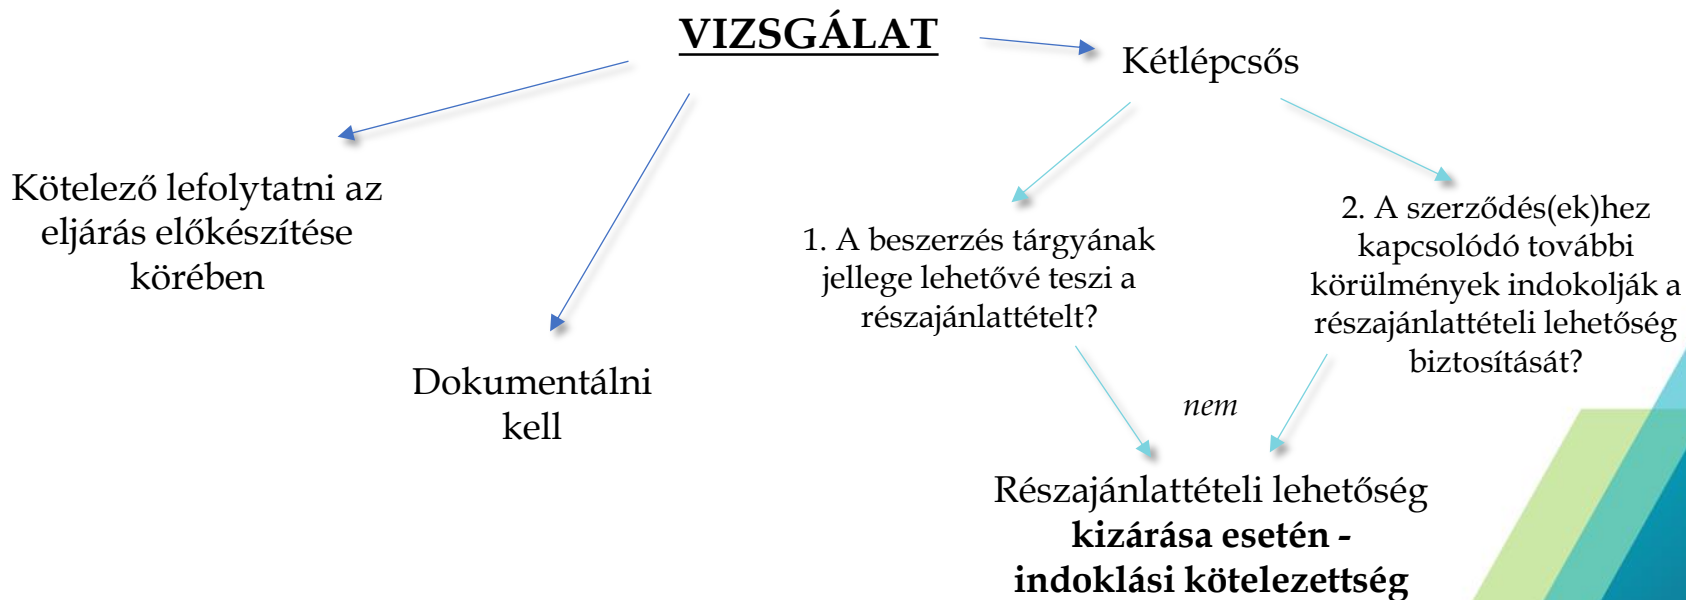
VIZSGÁLAT

Kétlépcsős

Kötelező lefolytatni az eljárás előkészítése körében

Dokumentálni kell

1. A beszerzés tárgyának jellege lehetővé teszi a részajánlattételt?

2. A szerződés(ek)hez kapcsolódó további körülmények indokolják a részajánlattételi lehetőség biztosítását?

nem

Részajánlattételi lehetőség **kizárása esetén - indoklási kötelezettség**